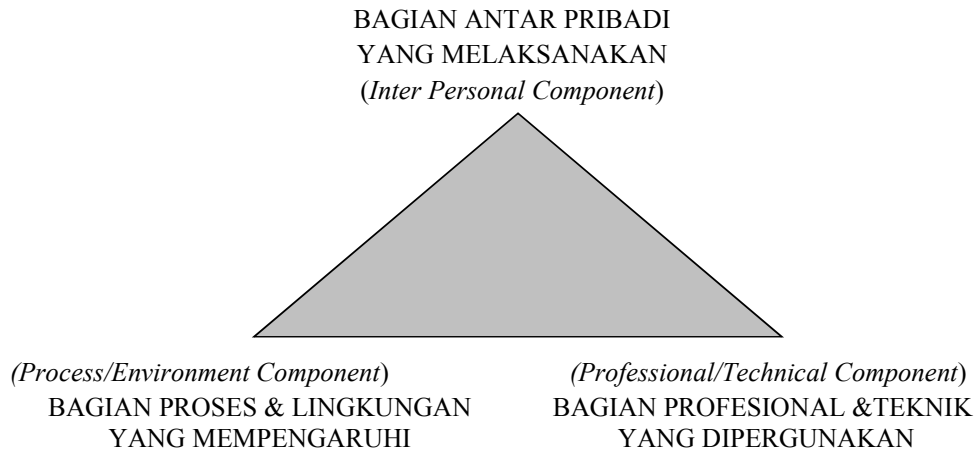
BAGIAN ANTAR PRIBADI
YANG MELAKSANAKAN
(Inter Personal Component)

(Process/Environment Component)
BAGIAN PROSES & LINGKUNGAN
YANG MEMPENGARUHI

(Professional/Technical Component)
BAGIAN PROFESIONAL &TEKNIK
YANG DIPERGUNAKAN